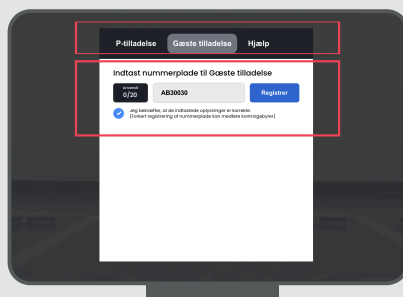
P-tilladelse Gæste tilladelse Hjælp

Indtast nummerplade til Gæste tilladelse

Anvendt 0/20 AB30030 Registrer

Jeg bekræfter, at de indtastede oplysninger er korrekte. (Forkert registrering af nummerplade kan medføre kontrolafgifter)